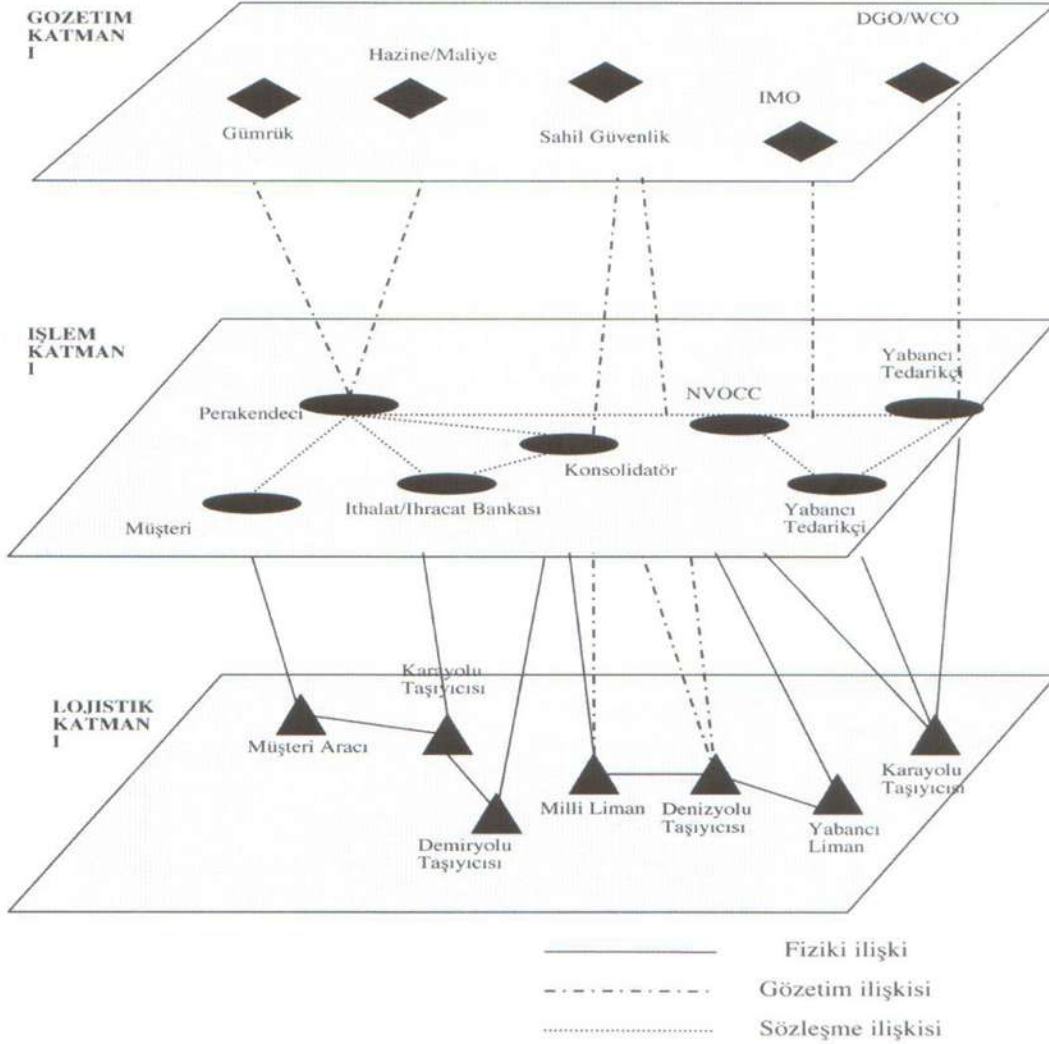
GOZETIM KATMAN I

DGO/WCO

Hazine/Maliye

IMO

Gümrük

Sahil Güvenlik

IŞLEM KATMAN I

Yabancı Tedarikçi

NVOCC

Perakendeci

Konsolidatör

Müşteri

Ithalat/Ihracat Bankası

Yabancı Tedarikçi

LOJISTIK KATMAN I

Karayolu Taşıyıcısı

Müşteri Aracı

Karayolu Taşıyıcısı

Milli Liman

Denizyolu Taşıyıcısı

Yabancı Liman

Demiryolu Taşıyıcısı

Fiziki ilişki

Gözetim ilişkisi

Sözleşme ilişkisi